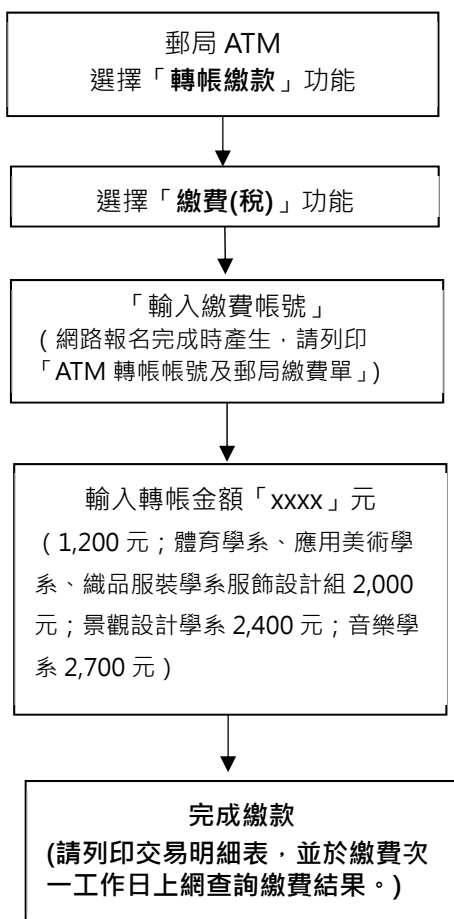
郵局 ATM
選擇「**轉帳繳款**」功能

選擇「**繳費(稅)**」功能

「輸入繳費帳號」
(網路報名完成時產生，請列印「ATM 轉帳帳號及郵局繳費單」)

輸入轉帳金額「xxxx」元
(1,200 元；體育學系、應用美術學系、織品服裝學系服飾設計組 2,000 元；景觀設計學系 2,400 元；音樂學系 2,700 元)

**完成繳款**
**(請列印交易明細表，並於繳費次一工作日上網查詢繳費結果。)**